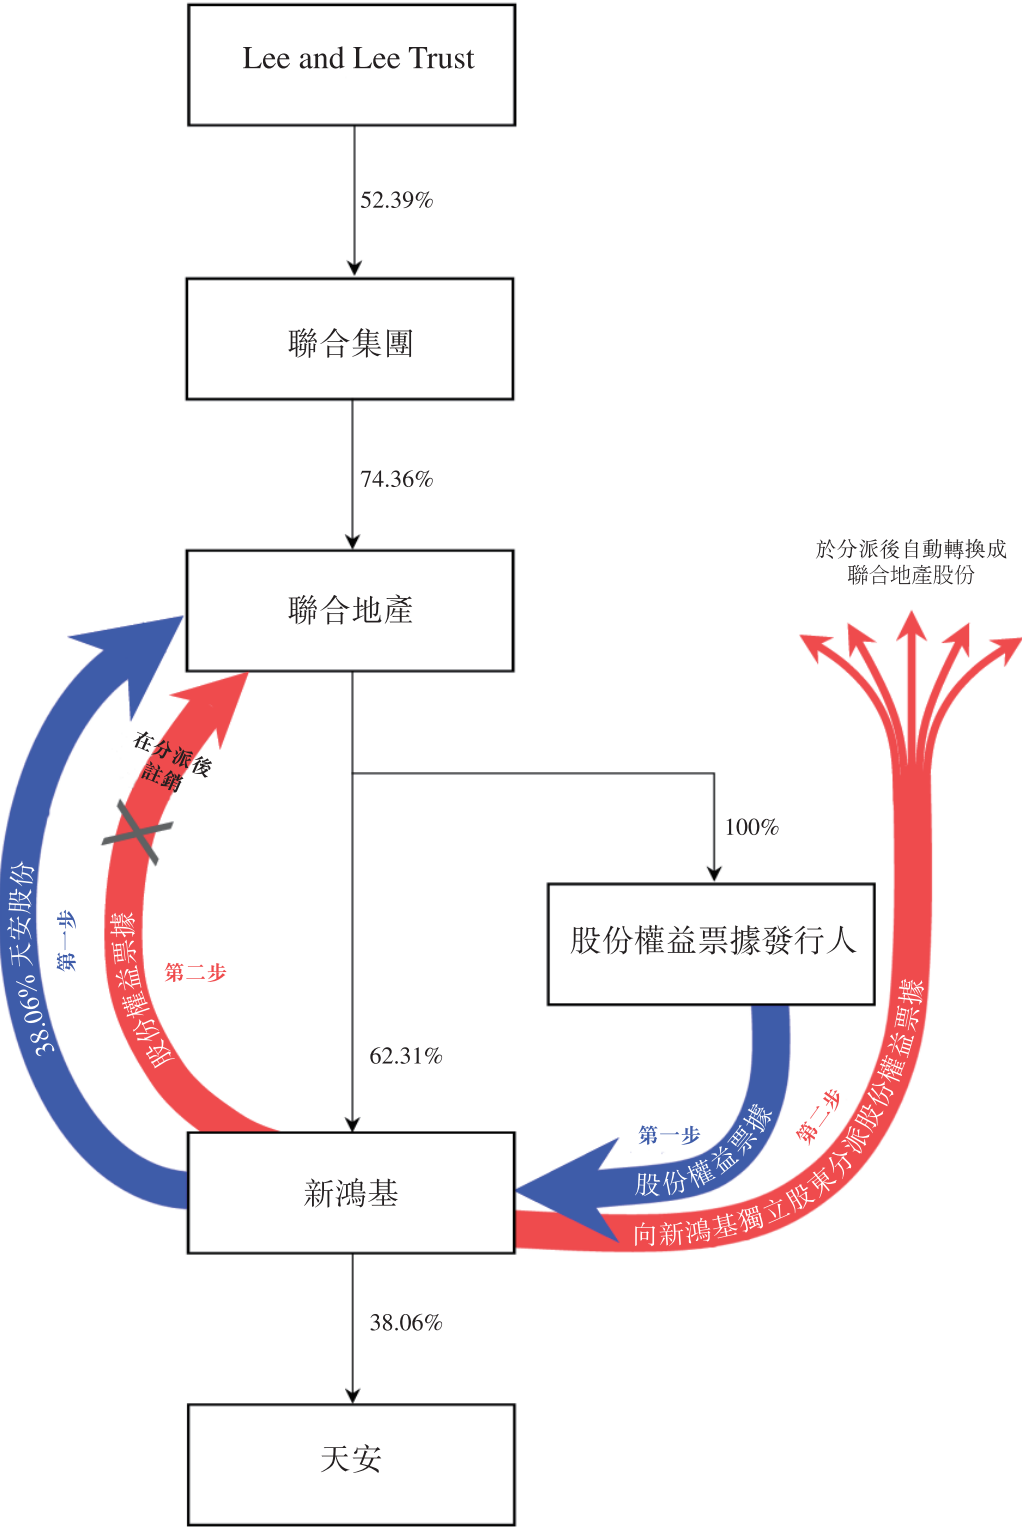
Lee and Lee Trust

52.39%

聯合集團

74.36%

聯合地產

於分派後自動轉換成聯合地產股份

在分派後註銷

100%

股份權益票據發行人

38.06% 天安股份

第一步

股份權益票據

第二步

62.31%

第一步

股份權益票據

第二步

向新鴻基獨立股東分派股份權益票據

新鴻基

38.06%

天安